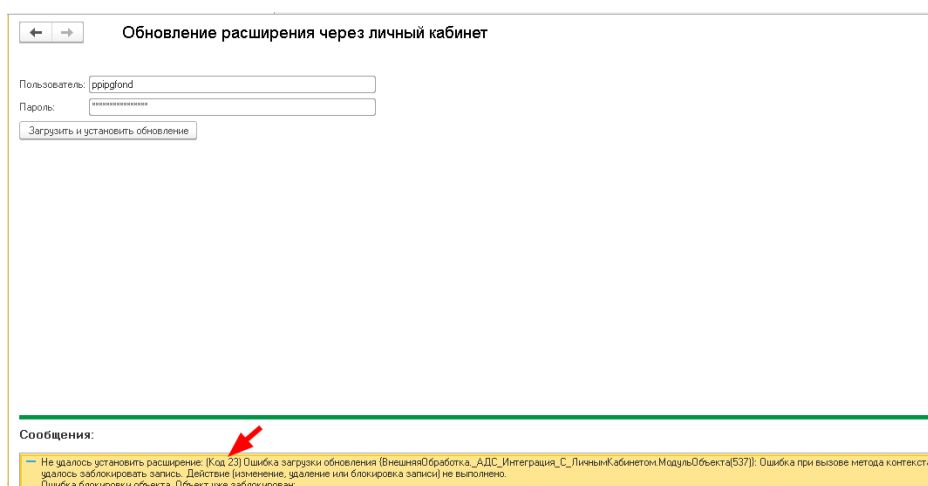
Обновление расширения через личный кабинет

Пользователь: ppipgfond

Пароль: ****************

Загрузить и установить обновление

Сообщения:

— Не удалось установить расширение: {Код 23} Ошибка загрузки обновления {ВнешняяОбработка._АДС_Интеграция_С_ЛичнымКабинетом.МодульОбъекта(537)}: Ошибка при вызове метода контекста удалось заблокировать запись. Действие (изменение, удаление или блокировка записи) не выполнено.
Ошибка блокировки объекта. Объект уже заблокирован: